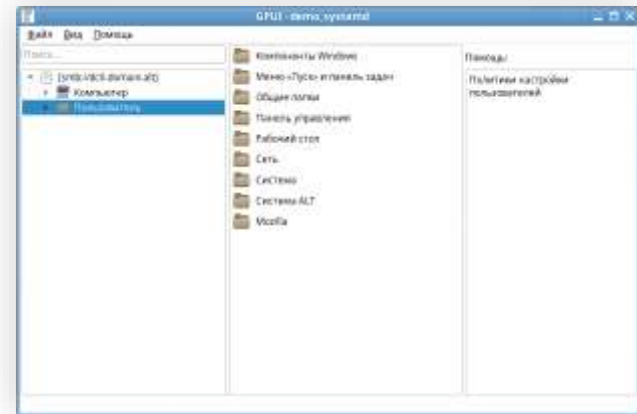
GPUI - demo_systemd

Файл Вид Помощь

Поиск...

[smb://dc0.domain.alt]
Компьютер
Пользователь

Компоненты Windows
Меню «Пуск» и панель задач
Общие папки
Панель управления
Рабочий стол
Сеть
Система
Система ALT
Mozilla

Помощь:

Политики настройки пользователей